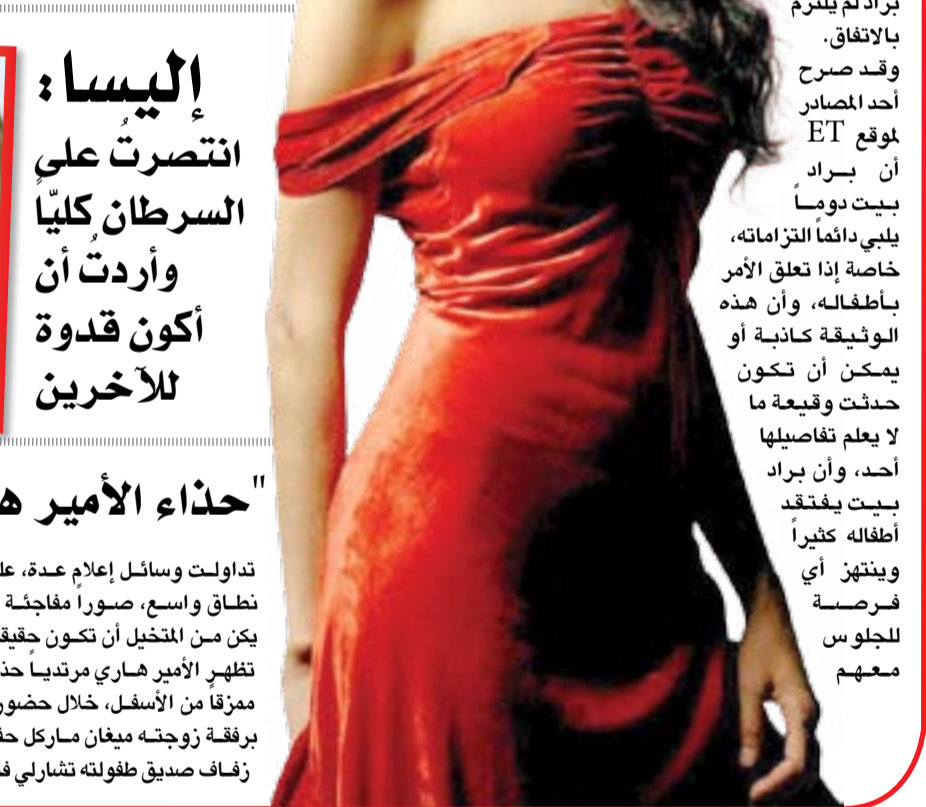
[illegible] لم يلتزم بالاتفاق.
وقد صرح أحد المصادر لموقع ET أن براد بيت دوماً يلبي دائماً التزاماته، خاصة إذا تعلق الأمر بأطفاله، وأن هذه الوثيقة كاذبة أو يمكن أن تكون حدثت وقيعة ما لا يعلم تفاصيلها أحد، وأن براد بيت يفتقد أطفاله كثيراً وينتهز أي فرصة للجلوس معهم

إليسا: انتصرتُ على السرطان كليّاً وأردتُ أن أكون قدوة للآخرين

"حذاء الأمير ه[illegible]

تداولت وسائل إعلام عدة، عل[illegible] نطاق واسع، صوراً مفاجئة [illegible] يكن من المتخيل أن تكون حقيق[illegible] تظهر الأمير هاري مرتدياً حذ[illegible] ممزقاً من الأسفل، خلال حضور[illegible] برفقة زوجته ميغان ماركل حف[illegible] زفاف صديق طفولته تشارلي ف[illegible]